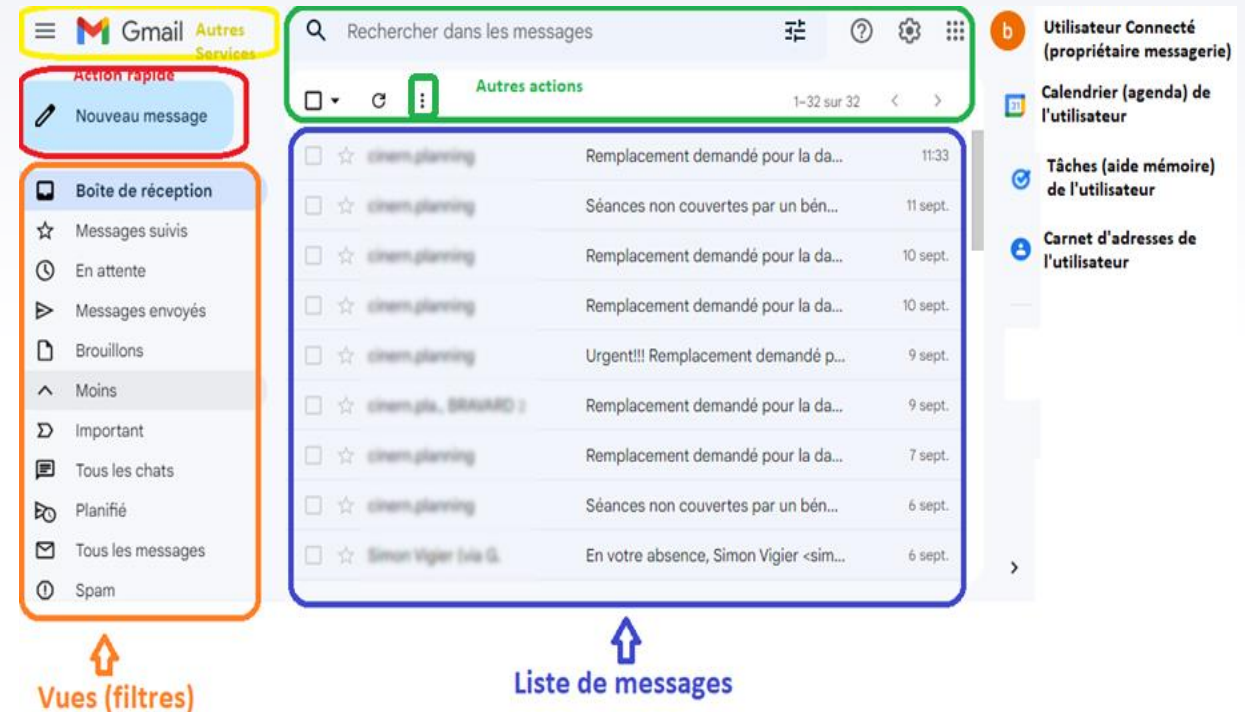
Gmail Autres Services

Rechercher dans les messages

b

Utilisateur Connecté (propriétaire messagerie)

Action rapide

Nouveau message

Autres actions

1–32 sur 32

Calendrier (agenda) de l'utilisateur

Tâches (aide mémoire) de l'utilisateur

Carnet d'adresses de l'utilisateur

Boîte de réception
Messages suivis
En attente
Messages envoyés
Brouillons
Moins
Important
Tous les chats
Planifié
Tous les messages
Spam

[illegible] Remplacement demandé pour la da... 11:33
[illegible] Séances non couvertes par un bén... 11 sept.
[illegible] Remplacement demandé pour la da... 10 sept.
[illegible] Remplacement demandé pour la da... 10 sept.
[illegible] Urgent!!! Remplacement demandé p... 9 sept.
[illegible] Remplacement demandé pour la da... 9 sept.
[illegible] Remplacement demandé pour la da... 7 sept.
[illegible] Séances non couvertes par un bén... 6 sept.
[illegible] En votre absence, Simon Vigier <sim... 6 sept.

Vues (filtres)

Liste de messages